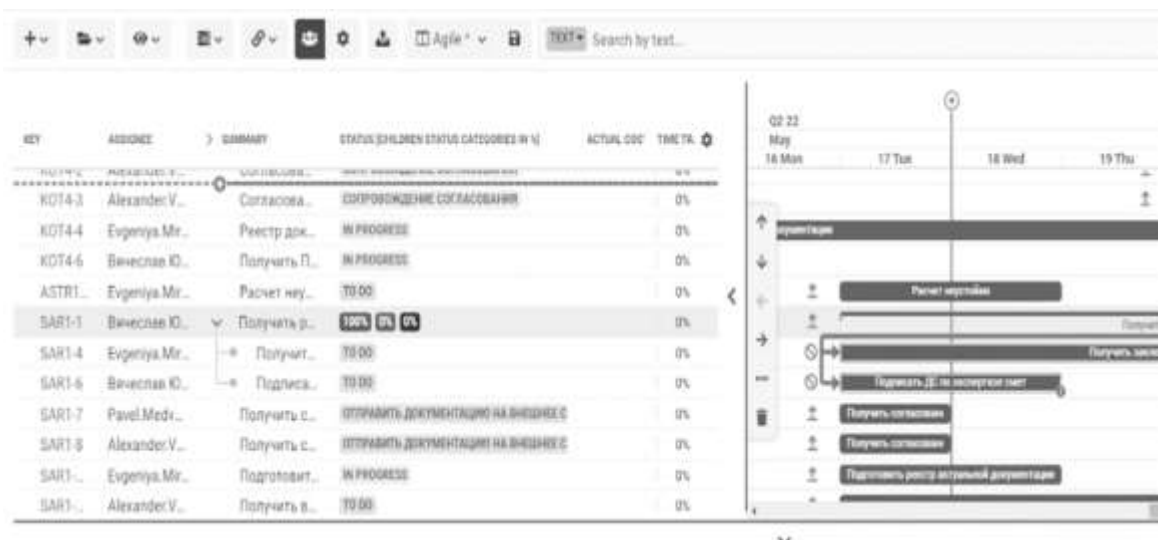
Agile* TEXT Search by text...

| KEY | ASSIGNEE | SUMMARY | STATUS [CHILDREN STATUS CATEGORIES IN %] | ACTUAL COC | TIME TR. |
|---|---|---|---|---|---|
| KOT4-2 | Alexander.V... | Согласова... | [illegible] | | 0% |
| KOT4-3 | Alexander.V... | Согласова... | СОПРОВОЖДЕНИЕ СОГЛАСОВАНИЯ | | 0% |
| KOT4-4 | Evgeniya.Mir... | Реестр док... | IN PROGRESS | | 0% |
| KOT4-6 | Вячеслав Ю... | Получить П... | IN PROGRESS | | 0% |
| ASTR1... | Evgeniya.Mir... | Расчет неу... | TO DO | | 0% |
| SAR1-1 | Вячеслав Ю... | Получить р... | 100% 0% 0% | | 0% |
| SAR1-4 | Evgeniya.Mir... | Получит... | TO DO | | 0% |
| SAR1-6 | Вячеслав Ю... | Подписа... | TO DO | | 0% |
| SAR1-7 | Pavel.Medv... | Получить с... | ОТПРАВИТЬ ДОКУМЕНТАЦИЮ НА ВНЕШНЕЕ С | | 0% |
| SAR1-8 | Alexander.V... | Получить с... | ОТПРАВИТЬ ДОКУМЕНТАЦИЮ НА ВНЕШНЕЕ С | | 0% |
| SAR1-... | Evgeniya.Mir... | Подготовит... | IN PROGRESS | | 0% |
| SAR1-... | Alexander.V... | Получить в... | TO DO | | 0% |

Q2 22
May
16 Mon 17 Tue 18 Wed 19 Thu

...кументации
Расчет неустойки
Получит
Получить закл
Подписать ДС по экспертизе смет
Получить согласовани
Получить согласовани
Подготовить реестр актуальной документации